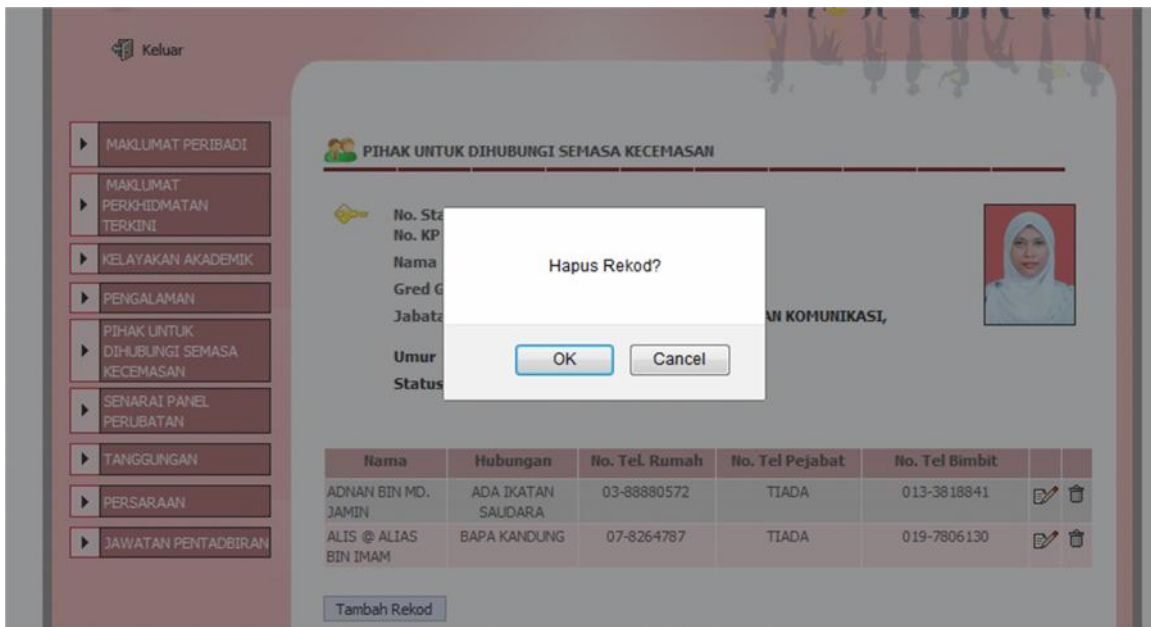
Keluar

MAKLUMAT PERIBADI
MAKLUMAT PERKHIDMATAN TERKINI
KELAYAKAN AKADEMIK
PENGALAMAN
PIHAK UNTUK DIHUBUNGI SEMASA KECEMASAN
SENARAI PANEL PERUBATAN
TANGGUNGAN
PERSARAAN
JAWATAN PENTADBIRAN

PIHAK UNTUK DIHUBUNGI SEMASA KECEMASAN

No. Sta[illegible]
No. KP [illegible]
Nama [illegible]
Gred G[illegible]
Jabata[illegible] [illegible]AN KOMUNIKASI,
Umur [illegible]
Status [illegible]

Hapus Rekod?

OK Cancel

| Nama | Hubungan | No. Tel. Rumah | No. Tel Pejabat | No. Tel Bimbit |
|---|---|---|---|---|
| ADNAN BIN MD. JAMIN | ADA IKATAN SAUDARA | 03-88880572 | TIADA | 013-3818841 |
| ALIS @ ALIAS BIN IMAM | BAPA KANDUNG | 07-8264787 | TIADA | 019-7806130 |

Tambah Rekod